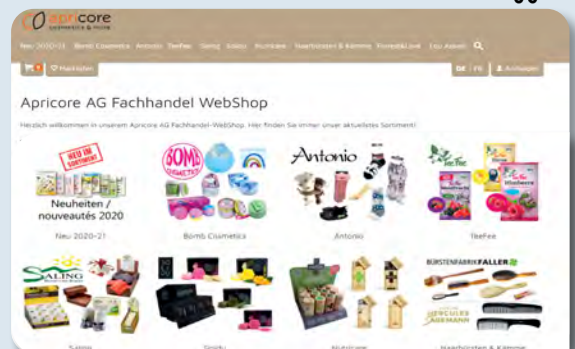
apricore
COSMETICS & MORE

Neu 2020-21 Bomb Cosmetics Antonio TeeFee Saling Stinky Nutrisure Haarbürsten & Kämme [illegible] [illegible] Ausver... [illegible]

0 Merkliste DE | FR Anmelden

Apricore AG Fachhandel WebShop

Herzlich willkommen in unserem Apricore AG Fachhandel-WebShop. Hier finden Sie immer unser aktuellstes Sortiment!

NEU IM SORTIMENT
Neuheiten / nouveautés 2020
Neu 2020-21

BOMB COSMETICS
Bomb Cosmetics

Antonio
Antonio

TeeFee
TeeFee

SALING
Saling

Stinky

Nutrisure

BÜRSTENFABRIK FALLER
HERCULES SÄGEMANN
Haarbürsten & Kämme